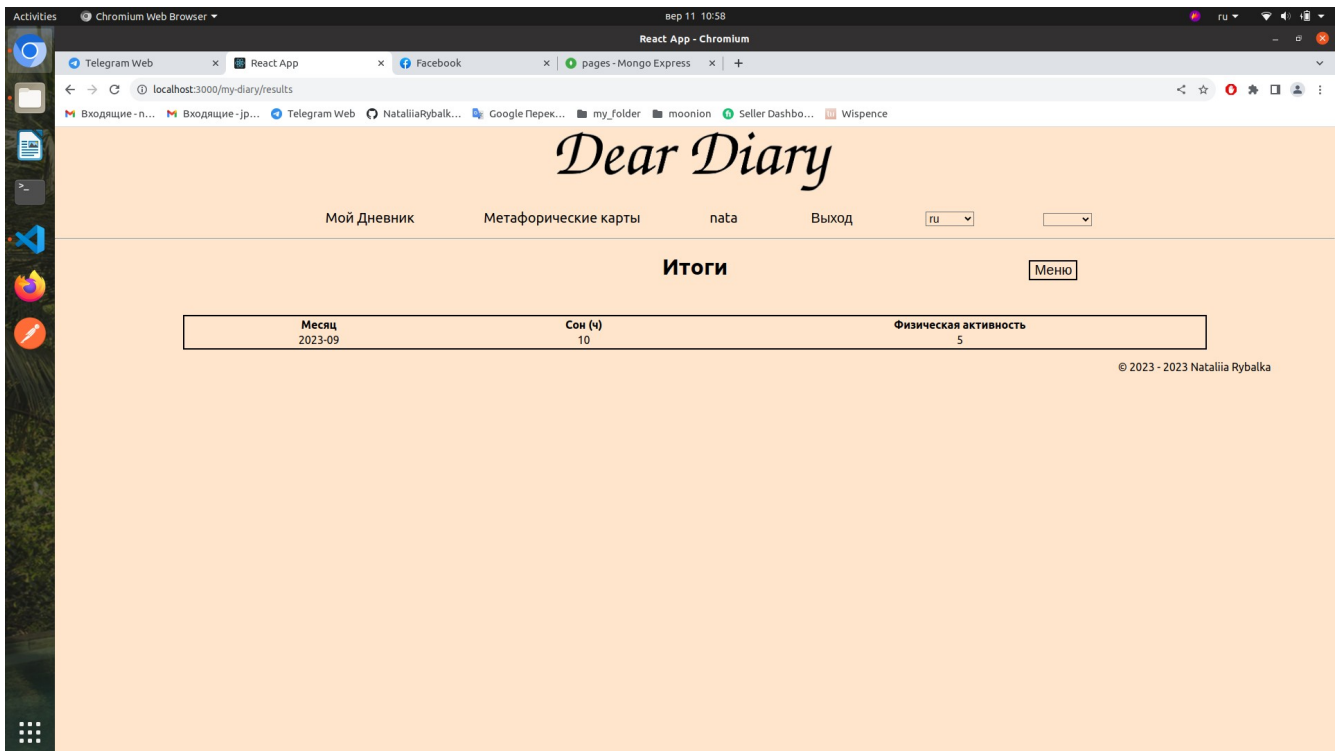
Activities Chromium Web Browser ▾ вер 11 10:58 ru ▾

React App - Chromium

Telegram Web × React App × Facebook × pages - Mongo Express × +

localhost:3000/my-diary/results

Входящие - n... Входящие - jp... Telegram Web NataliiaRybalk... Google Перек... my_folder moonion Seller Dashbo... Wispence

Dear Diary

Мой Дневник Метафорические карты nata Выход ru

Итоги

Меню

| Месяц | Сон (ч) | Физическая активность |
|---|---|---|
| 2023-09 | 10 | 5 |

© 2023 - 2023 Nataliia Rybalka